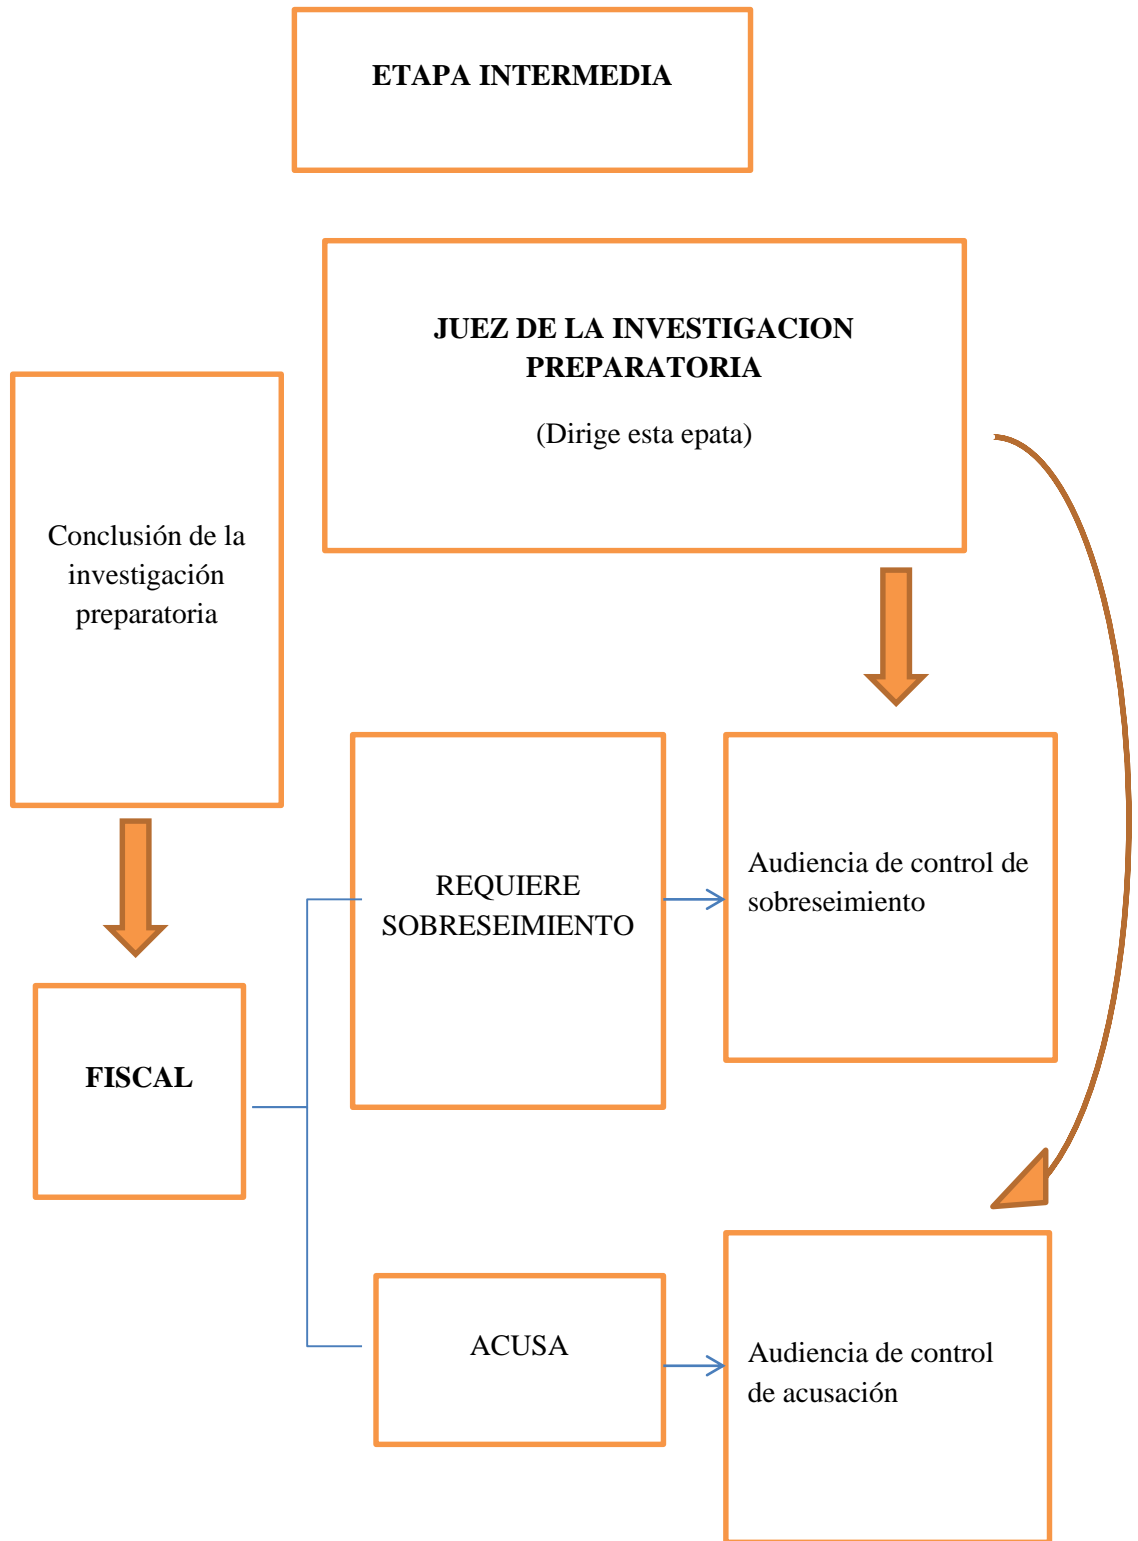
ETAPA INTERMEDIA

JUEZ DE LA INVESTIGACION PREPARATORIA

(Dirige esta epata)

Conclusión de la investigación preparatoria

FISCAL

REQUIERE SOBRESEIMIENTO

Audiencia de control de sobreseimiento

ACUSA

Audiencia de control de acusación